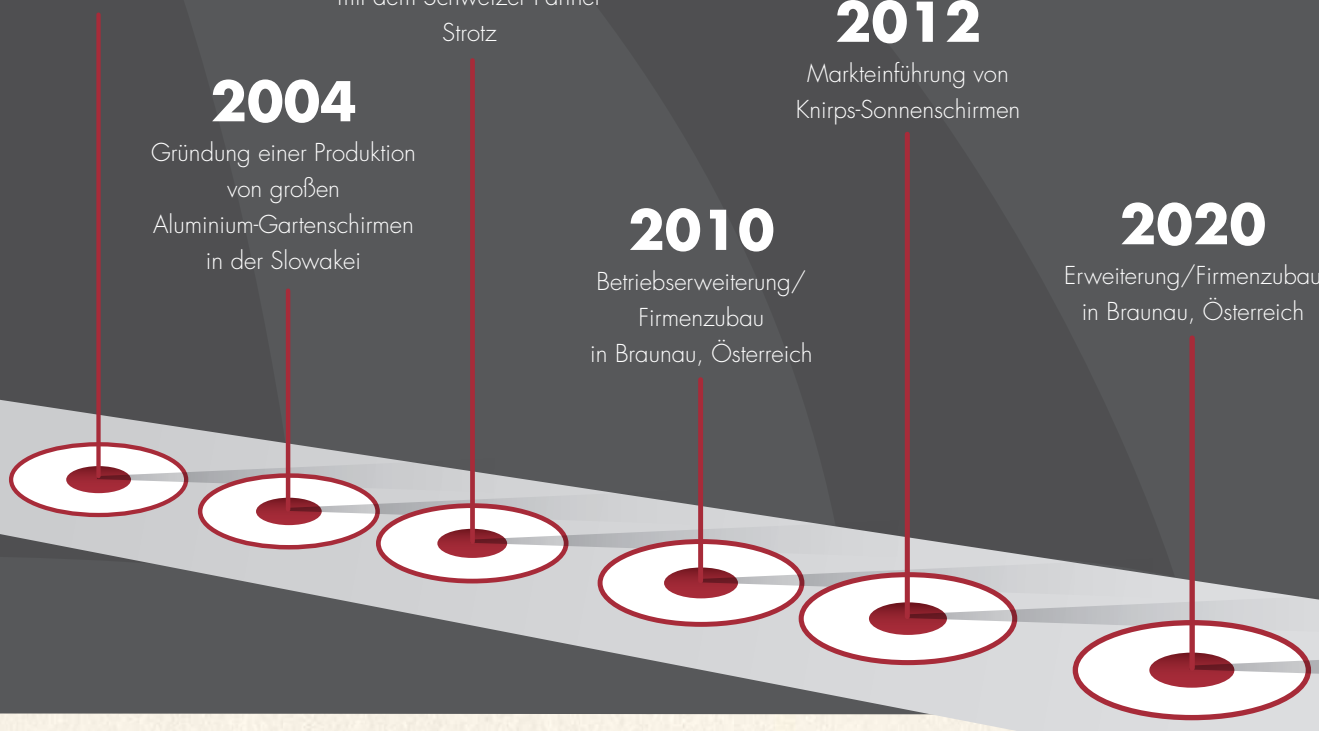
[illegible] Strotz

2012
Markteinführung von Knirps-Sonnenschirmen

2004
Gründung einer Produktion von großen Aluminium-Gartenschirmen in der Slowakei

2010
Betriebserweiterung/ Firmenzubau in Braunau, Österreich

2020
Erweiterung/Firmenzubau in Braunau, Österreich